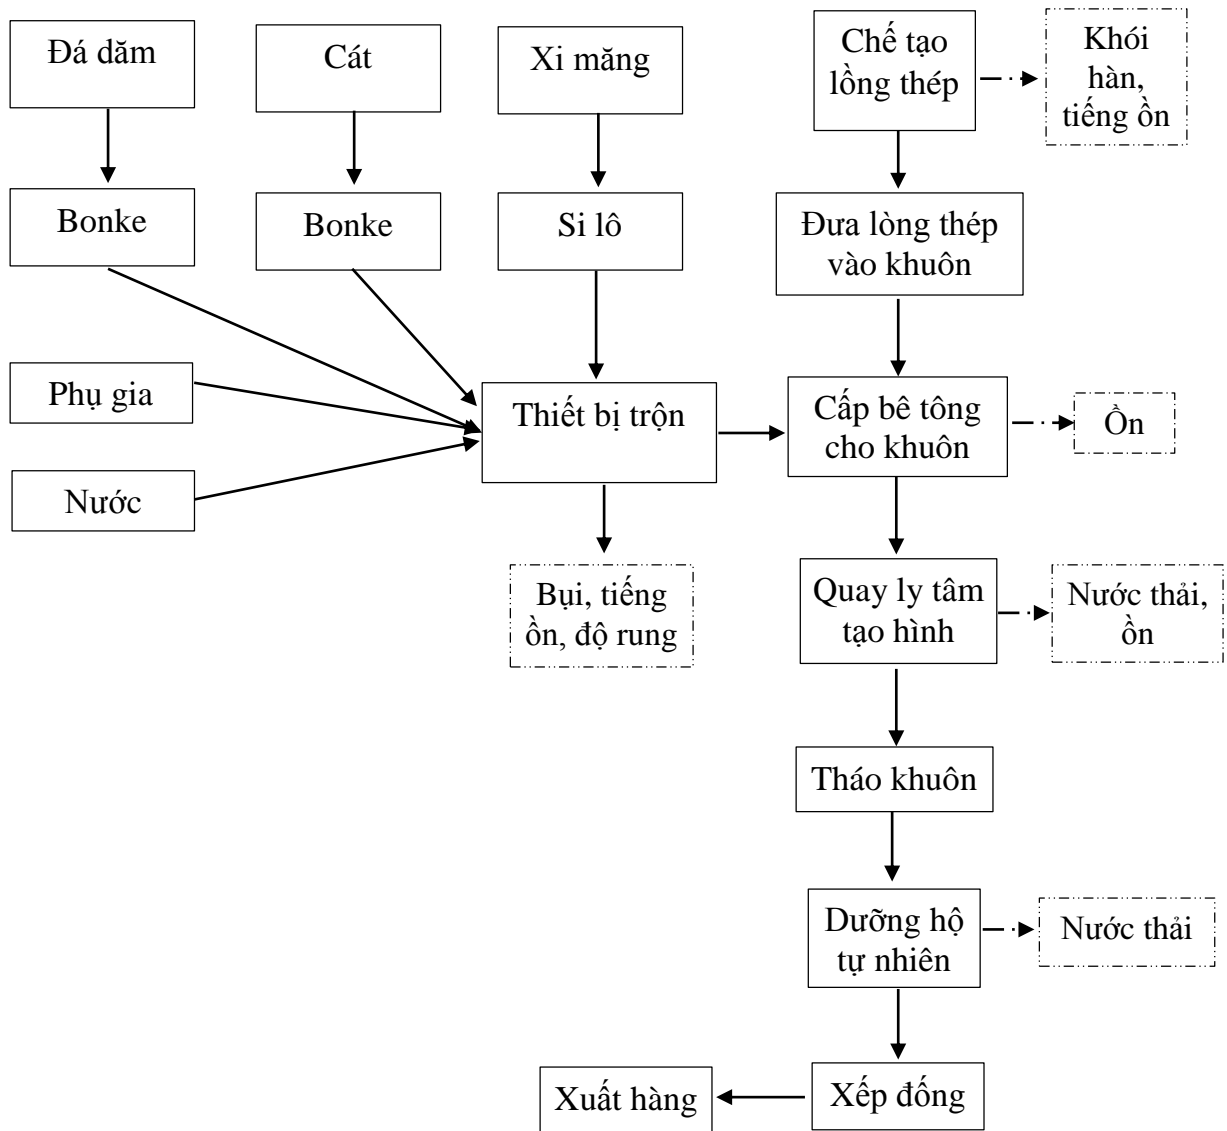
Đá dăm

Cát

Xi măng

Chế tạo lồng thép

Khói hàn, tiếng ồn

Bonke

Bonke

Si lô

Đưa lòng thép vào khuôn

Phụ gia

Thiết bị trộn

Cấp bê tông cho khuôn

Ồn

Nước

Bụi, tiếng ồn, độ rung

Quay ly tâm tạo hình

Nước thải, ồn

Tháo khuôn

Dưỡng hộ tự nhiên

Nước thải

Xuất hàng

Xếp đống